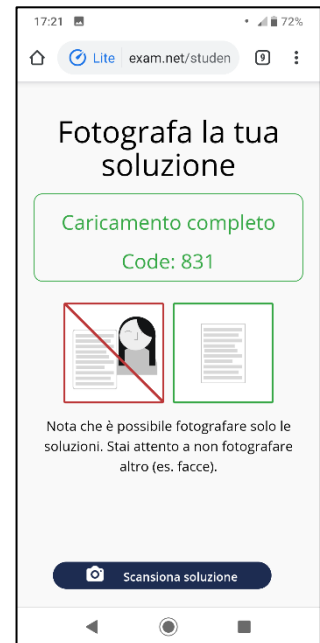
17:21

72%

Lite exam.net/studen

9

Fotografa la tua soluzione

Caricamento completo

Code: 831

Nota che è possibile fotografare solo le soluzioni. Stai attento a non fotografare altro (es. facce).

Scansiona soluzione